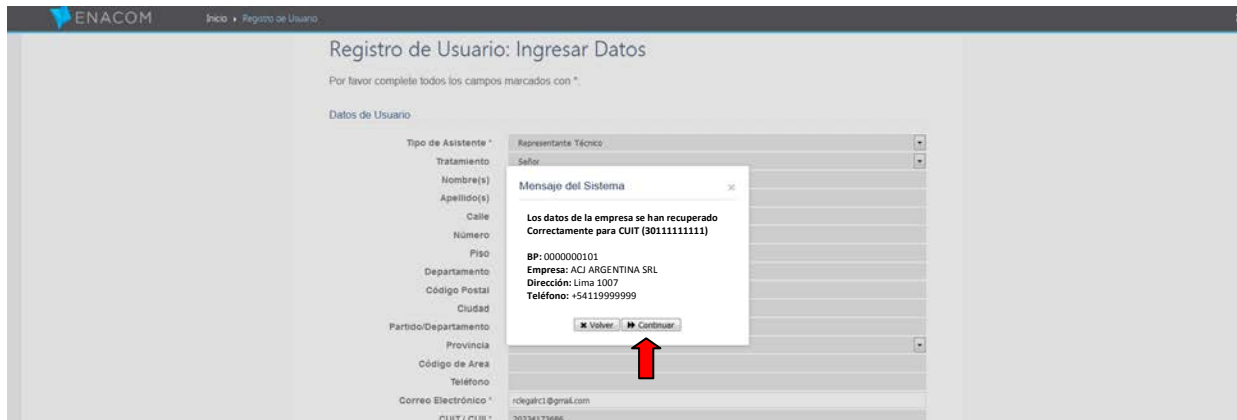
ENACOM Inico › Registro de Usuario

Registro de Usuario: Ingresar Datos

Por favor complete todos los campos marcados con *.

Datos de Usuario

Tipo de Asistente * Representante Técnico
Tratamiento Señor
Nombre(s)
Apellido(s)
Calle
Número
Piso
Departamento
Código Postal
Ciudad
Partido/Departamento
Provincia
Código de Area
Teléfono
Correo Electrónico * rclegalrc1@gmail.com
CUIT / CUIL * 20234173686

Mensaje del Sistema ×

Los datos de la empresa se han recuperado Correctamente para CUIT (30111111111)

BP: 0000000101
Empresa: ACJ ARGENTINA SRL
Dirección: Lima 1007
Teléfono: +54119999999

✖ Volver ⏩ Continuar